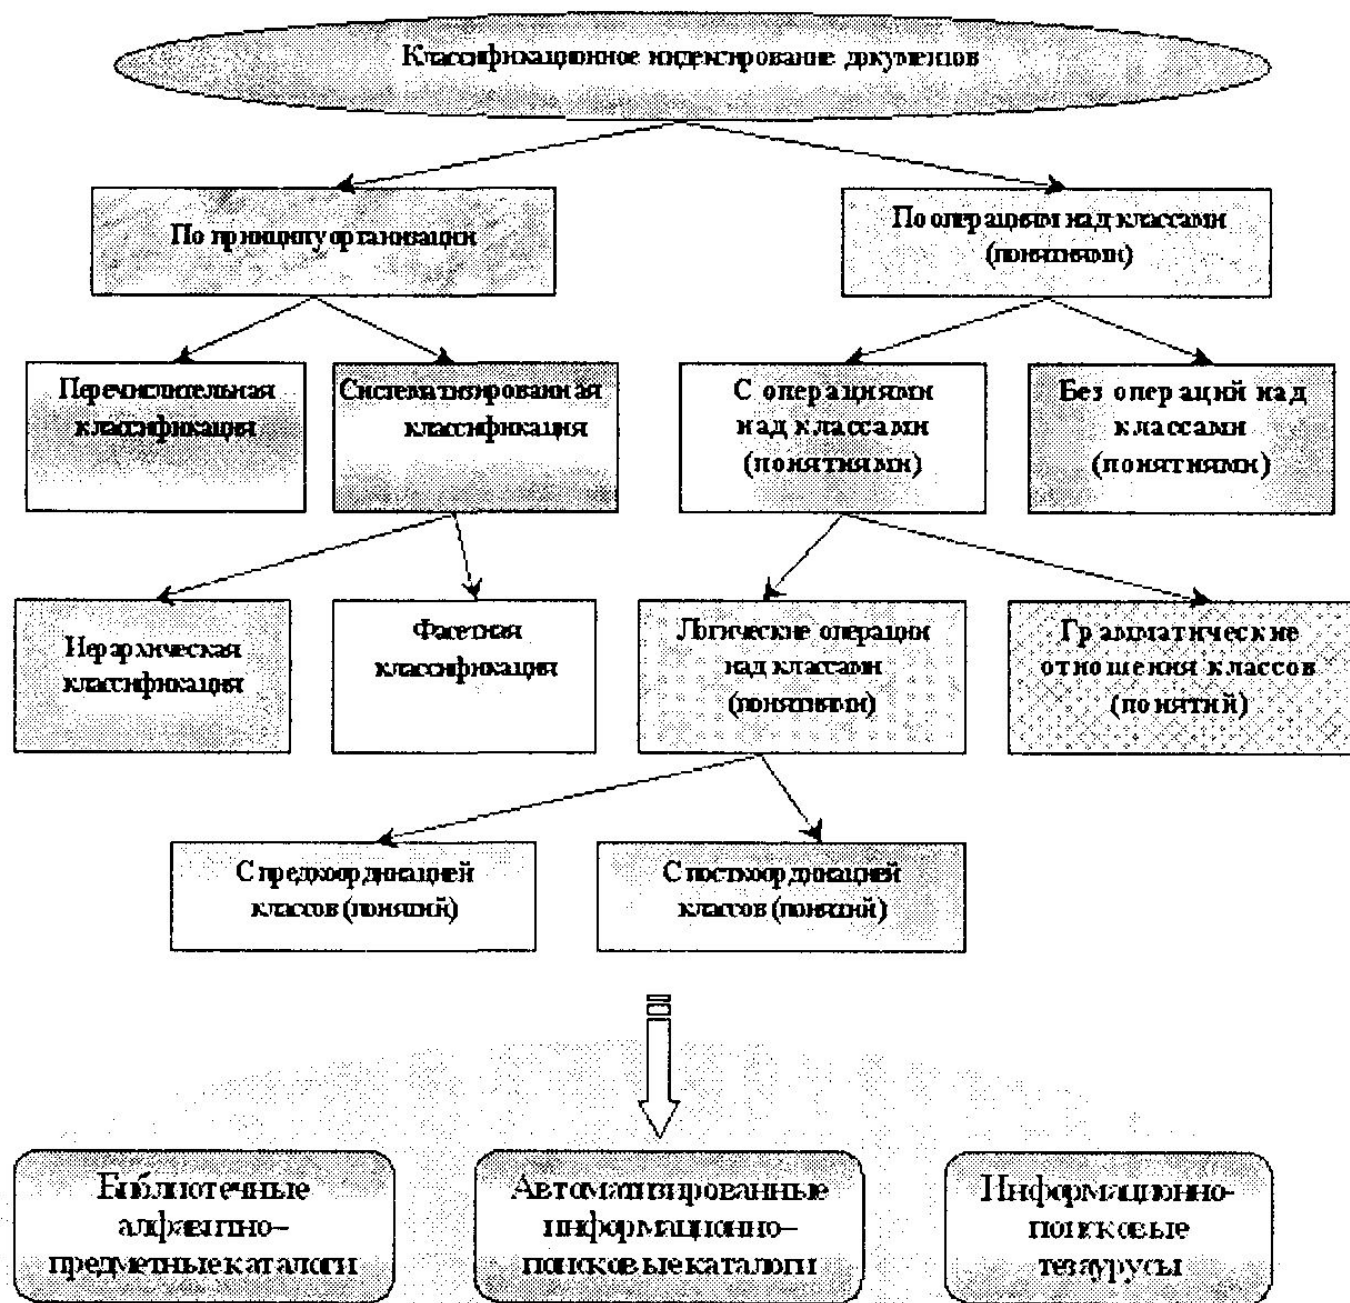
Классификационное индексирование документов

По принципу организации

По операциям над классами (понятиям)

Перечислительная классификация

Систематизированная классификация

С операциями над классами (понятиями)

Без операций над классами (понятиями)

Иерархическая классификация

Фасетная классификация

Логические операции над классами (понятиям)

Грамматические отношения классов (понятий)

С предкоординацией классов (понятий)

С посткоординацией классов (понятий)

Библиотечные алфавитно-предметные каталоги

Автоматизированные информационно-поисковые каталоги

Информационно-поисковые тезаурусы